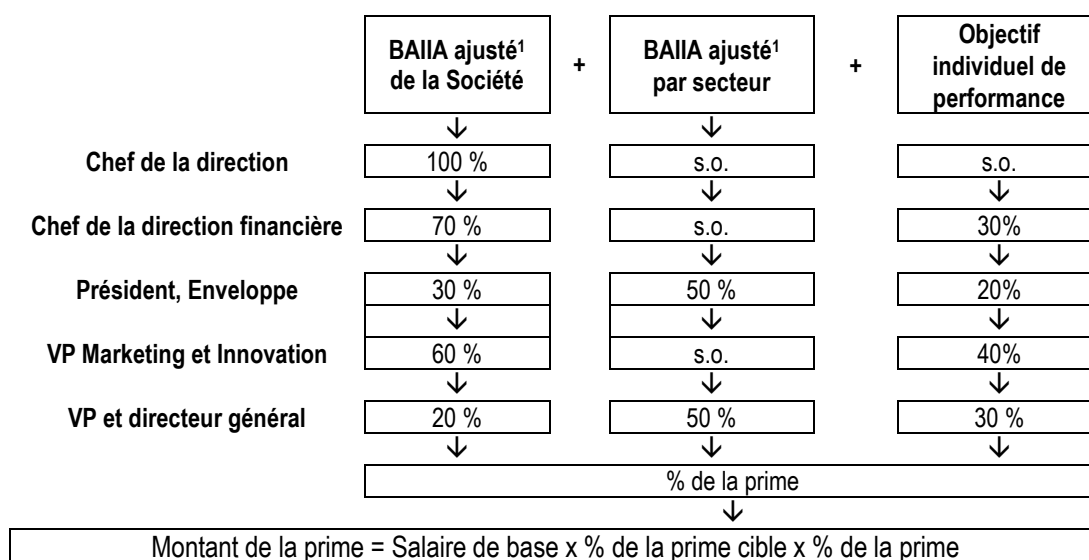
| | BAIIA ajusté¹ de la Société | + | BAIIA ajusté¹ par secteur | + | Objectif individuel de performance |
|---|---|---|---|---|---|
| Chef de la direction | 100 % | | s.o. | | s.o. |
| Chef de la direction financière | 70 % | | s.o. | | 30% |
| Président, Enveloppe | 30 % | | 50 % | | 20% |
| VP Marketing et Innovation | 60 % | | s.o. | | 40% |
| VP et directeur général | 20 % | | 50 % | | 30 % |

% de la prime

Montant de la prime = Salaire de base x % de la prime cible x % de la prime